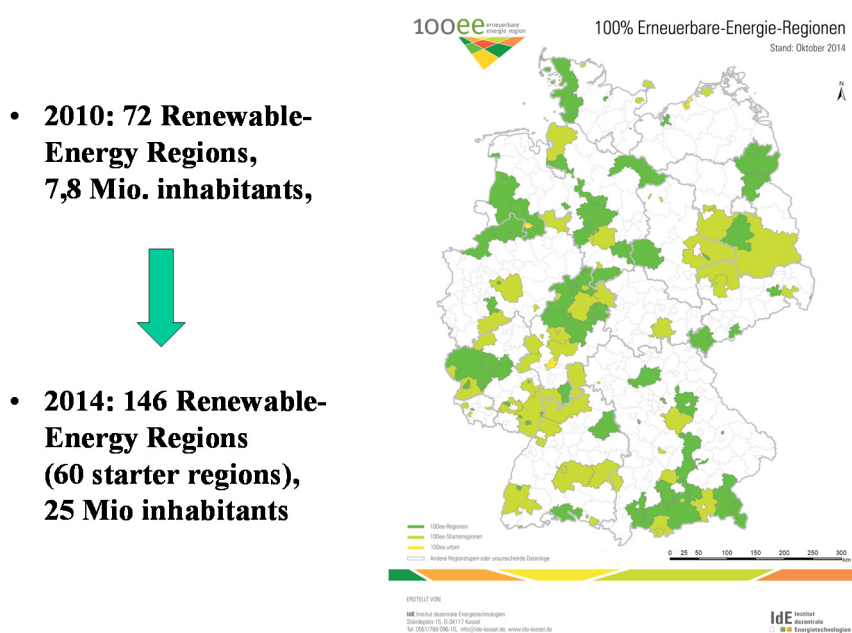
• 2010: 72 Renewable-Energy Regions, 7,8 Mio. inhabitants,

• 2014: 146 Renewable-Energy Regions (60 starter regions), 25 Mio inhabitants

100ee erneuerbare energie region

100% Erneuerbare-Energie-Regionen

Stand: Oktober 2014

N

100ee-Regionen
100ee-Starterregionen
100ee urban
Andere Regionstypen oder unzureichende Datenlage

0 25 50 100 150 200 250 300 km

ERSTELLT VON

IdE Institut dezentrale Energietechnologien
Ständeplatz 15, D-34117 Kassel
Tel. 0561/788 096-10, info@ide-kassel.de, www.ide-kassel.de

IdE Institut dezentrale Energietechnologien